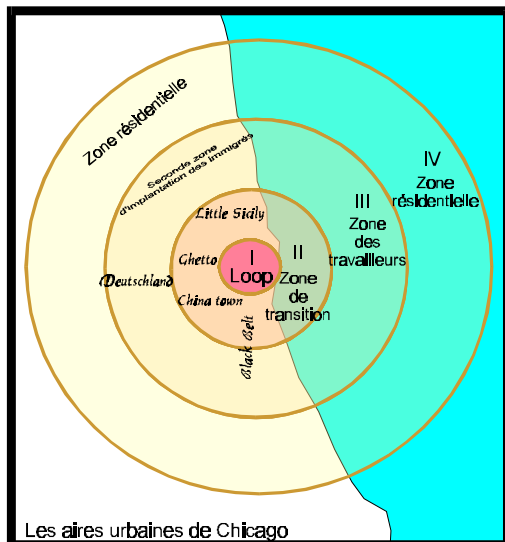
Zone résidentielle

Seconde zone d'implantation des immigrés

Little Sicily

Ghetto

Deutschland

China town

Black Belt

I
Loop

II
Zone de transition

III
Zone des travailleurs

IV
Zone résidentielle

Les aires urbaines de Chicago